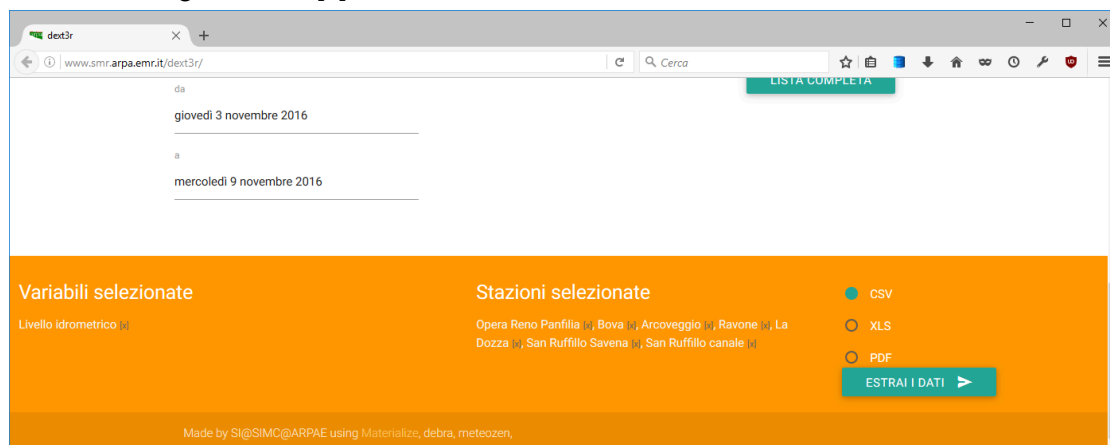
dext3r
www.smr.arpa.emr.it/dext3r/
Cerca

LISTA COMPLETA

da
giovedì 3 novembre 2016

a
mercoledì 9 novembre 2016

Variabili selezionate
Livello idrometrico [x]

Stazioni selezionate
Opera Reno Panfilia [x], Bova [x], Arcoveggio [x], Ravone [x], La Dozza [x], San Ruffillo Savena [x], San Ruffillo canale [x]

CSV
XLS
PDF
ESTRAI I DATI

Made by SI@SIMC@ARPAE using Materialize, debra, meteozen,